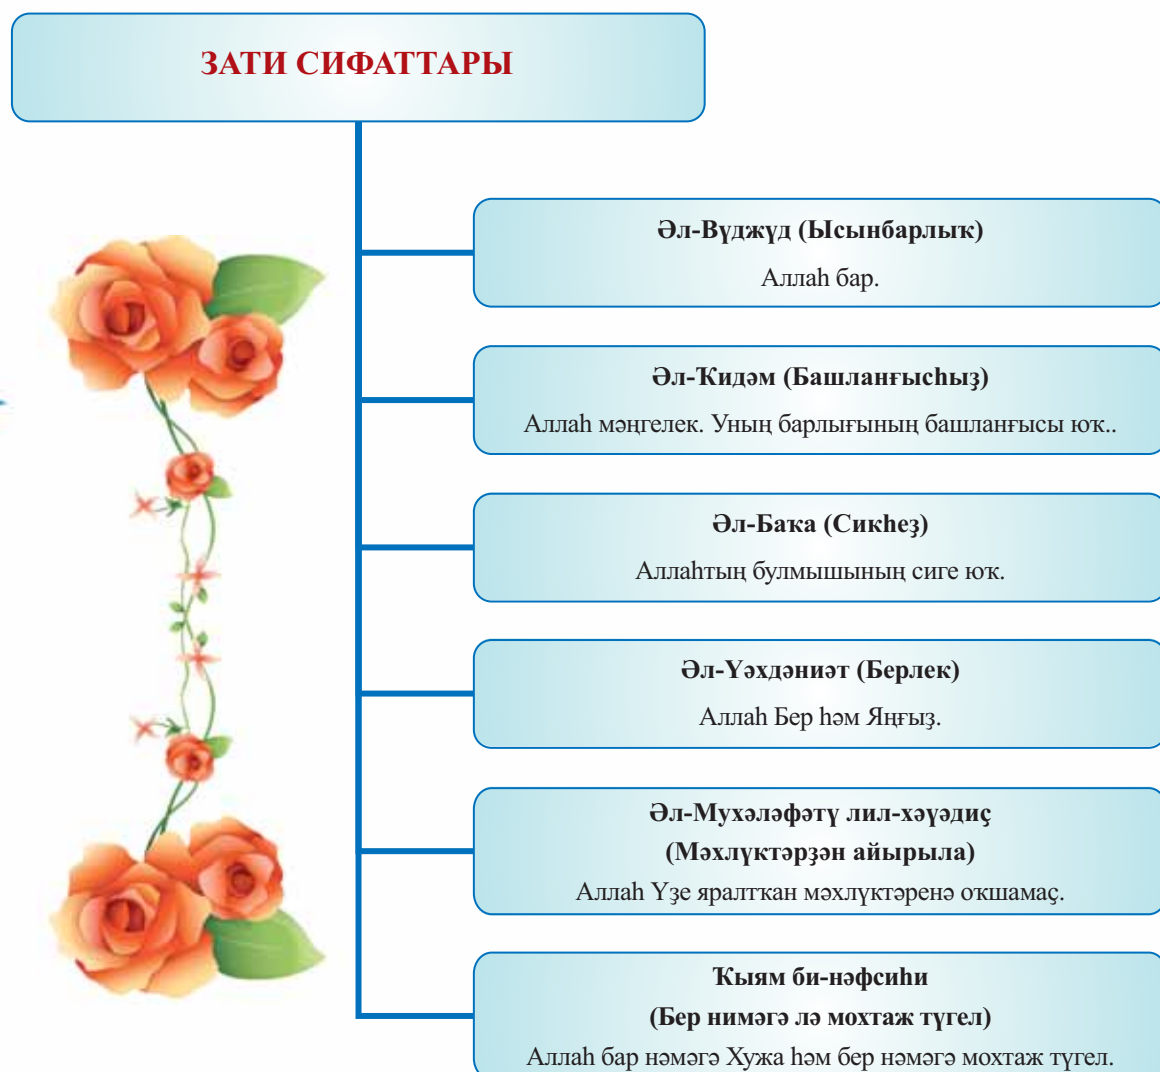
ЗАТИ СИФАТТАРЫ

Әл-Вүджүд (Ысынбарлыҡ)
Аллаһ бар.

Әл-Ҡидәм (Башланғысһыҙ)
Аллаһ мәңгелек. Уның барлығының башланғысы юҡ..

Әл-Баҡа (Сикһеҙ)
Аллаһтың булмышының сиге юҡ.

Әл-Үәхдәниәт (Берлек)
Аллаһ Бер һәм Яңғыҙ.

Әл-Мухәләфәтү лил-хәүәдис
(Мәхлүктәрҙән айырыла)
Аллаһ Үҙе яралтҡан мәхлүктәренә оҡшамаҫ.

Ҡыям би-нәфсиһи
(Бер нимәгә лә мохтаж түгел)
Аллаһ бар нәмәгә Хужа һәм бер нәмәгә мохтаж түгел.